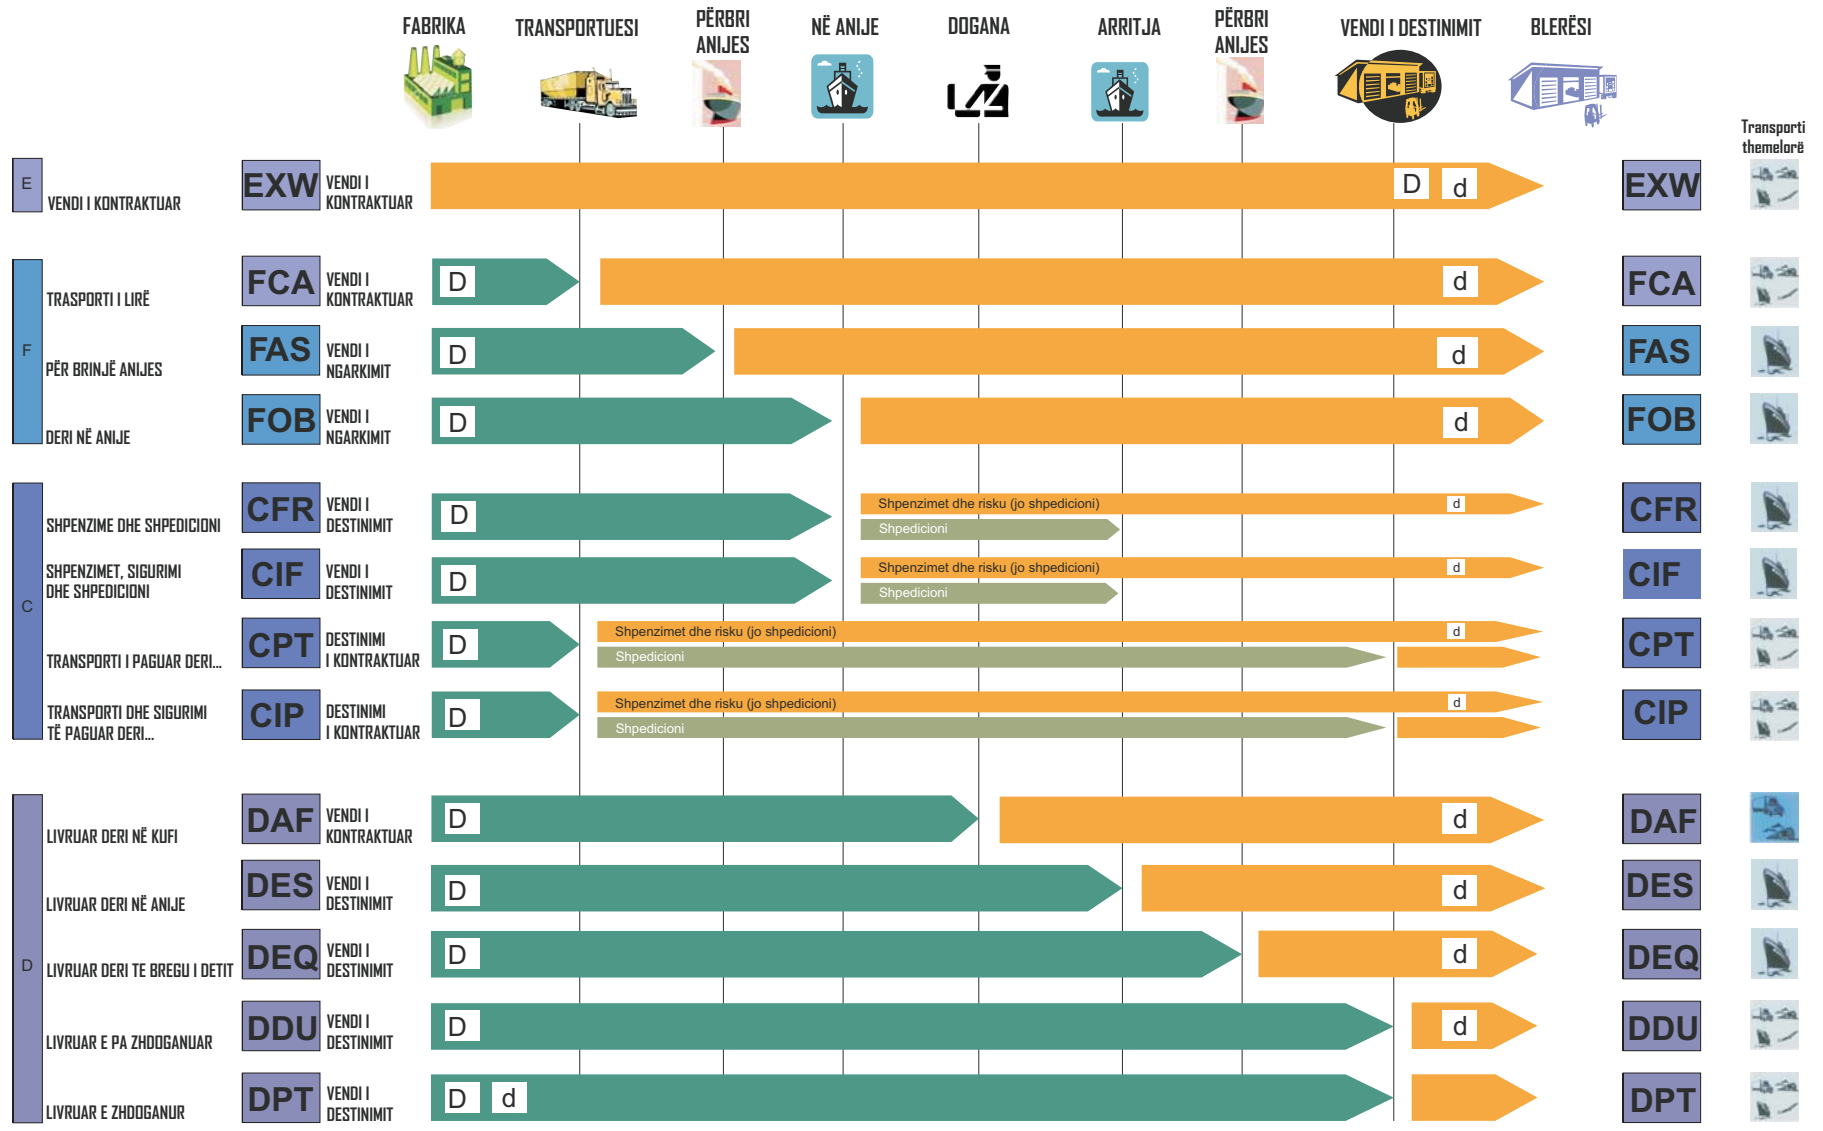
FABRIKA TRANSPORTUESI PËRBRI ANIJES NË ANIJE DOGANA ARRITJA PËRBRI ANIJES VENDI I DESTINIMIT BLERËSI

Transporti themelorë

E VENDI I KONTRAKTUAR EXW VENDI I KONTRAKTUAR D d EXW

F TRASPORTI I LIRË FCA VENDI I KONTRAKTUAR D d FCA

PËR BRINJË ANIJES FAS VENDI I NGARKIMIT D d FAS

DERI NË ANIJE FOB VENDI I NGARKIMIT D d FOB

C SHPENZIME DHE SHPEDICIONI CFR VENDI I DESTINIMIT D Shpenzimet dhe risku (jo shpedicioni) d Shpedicioni CFR

SHPENZIMET, SIGURIMI DHE SHPEDICIONI CIF VENDI I DESTINIMIT D Shpenzimet dhe risku (jo shpedicioni) d Shpedicioni CIF

TRANSPORTI I PAGUAR DERI... CPT DESTINIMI I KONTRAKTUAR D Shpenzimet dhe risku (jo shpedicioni) d Shpedicioni CPT

TRANSPORTI DHE SIGURIMI TË PAGUAR DERI... CIP DESTINIMI I KONTRAKTUAR D Shpenzimet dhe risku (jo shpedicioni) d Shpedicioni CIP

D LIVRUAR DERI NË KUFI DAF VENDI I KONTRAKTUAR D d DAF

LIVRUAR DERI NË ANIJE DES VENDI I DESTINIMIT D d DES

LIVRUAR DERI TE BREGU I DETIT DEQ VENDI I DESTINIMIT D d DEQ

LIVRUAR E PA ZHDOGANUAR DDU VENDI I DESTINIMIT D d DDU

LIVRUAR E ZHDOGANUR DPT VENDI I DESTINIMIT D d DPT